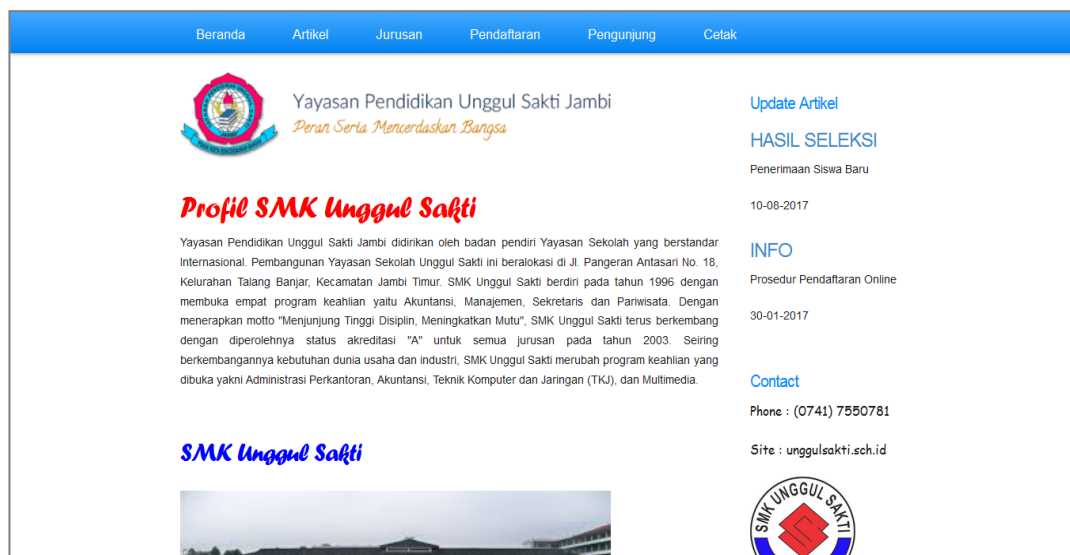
Beranda Artikel Jurusan Pendaftaran Pengunjung Cetak

Yayasan Pendidikan Unggul Sakti Jambi
Peran Serta Mencerdaskan Bangsa

Profil SMK Unggul Sakti

Yayasan Pendidikan Unggul Sakti Jambi didirikan oleh badan pendiri Yayasan Sekolah yang berstandar Internasional. Pembangunan Yayasan Sekolah Unggul Sakti ini beralokasi di Jl. Pangeran Antasari No. 18, Kelurahan Talang Banjar, Kecamatan Jambi Timur. SMK Unggul Sakti berdiri pada tahun 1996 dengan membuka empat program keahlian yaitu Akuntansi, Manajemen, Sekretaris dan Pariwisata. Dengan menerapkan motto "Menjunjung Tinggi Disiplin, Meningkatkan Mutu", SMK Unggul Sakti terus berkembang dengan diperolehnya status akreditasi "A" untuk semua jurusan pada tahun 2003. Seiring berkembangannya kebutuhan dunia usaha dan industri, SMK Unggul Sakti merubah program keahlian yang dibuka yakni Administrasi Perkantoran, Akuntansi, Teknik Komputer dan Jaringan (TKJ), dan Multimedia.

SMK Unggul Sakti

Update Artikel

HASIL SELEKSI

Penerimaan Siswa Baru

10-08-2017

INFO

Prosedur Pendaftaran Online

30-01-2017

Contact

Phone : (0741) 7550781

Site : unggulsakti.sch.id

SMK UNGGUL SAKTI